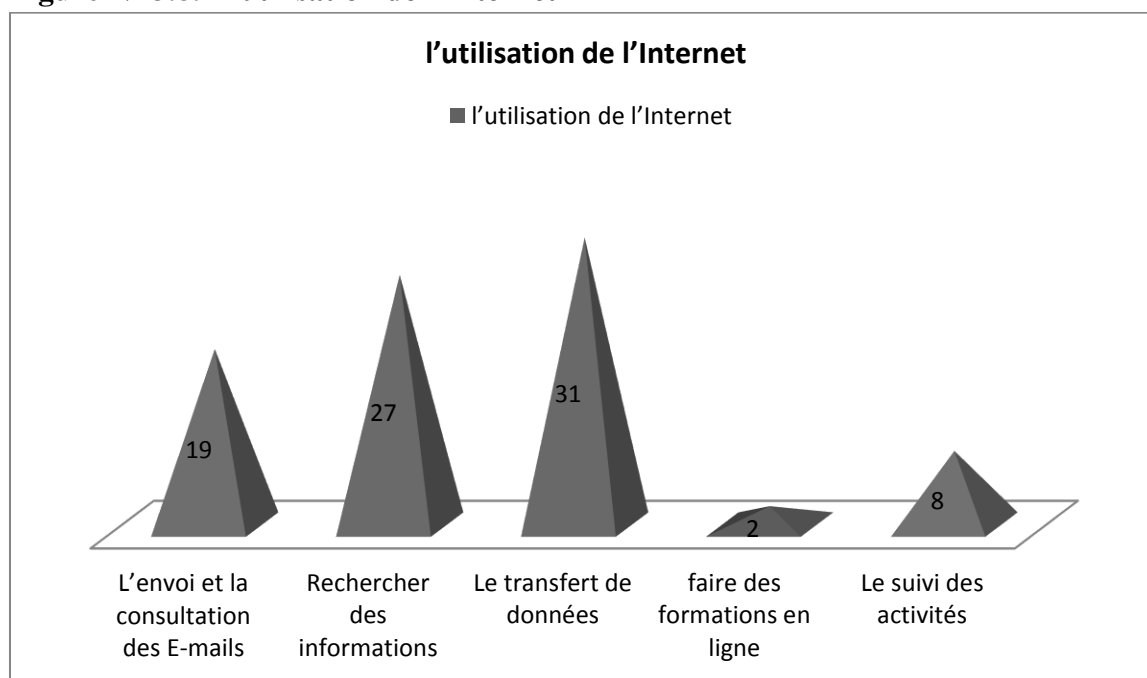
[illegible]

l’utilisation de l’Internet

l’utilisation de l’Internet

19

27

31

2

8

L’envoi et la consultation des E-mails

Rechercher des informations

Le transfert de données

faire des formations en ligne

Le suivi des activités